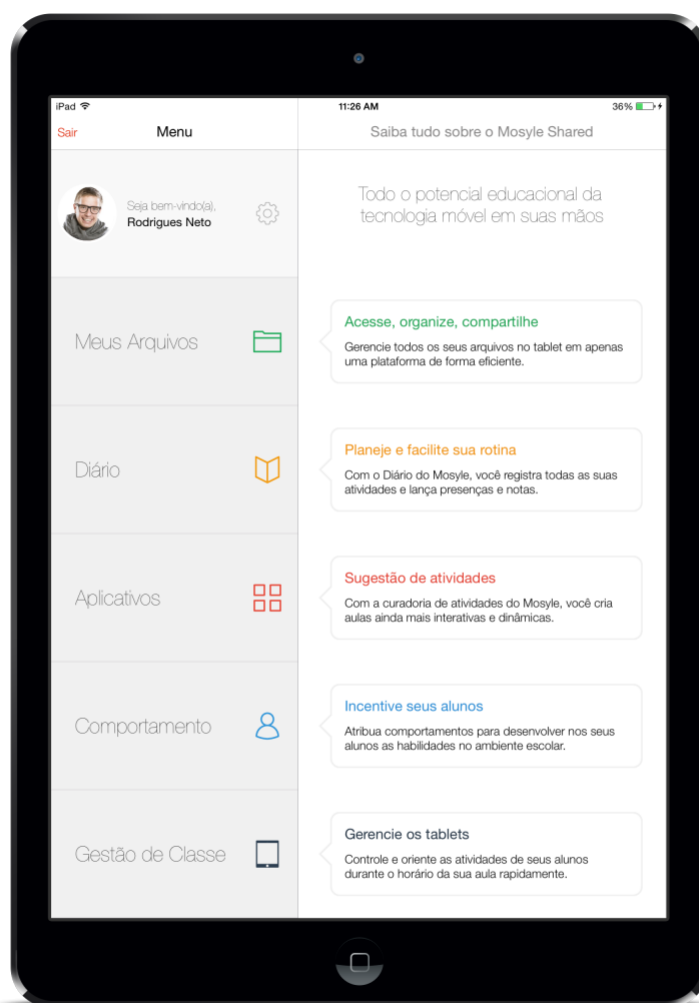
iPad
11:26 AM
36%

Sair
Menu
Saiba tudo sobre o Mosyle Shared

Seja bem-vindo(a),
Rodrigues Neto

Meus Arquivos

Diário

Aplicativos

Comportamento

Gestão de Classe

Todo o potencial educacional da tecnologia móvel em suas mãos

Acesse, organize, compartilhe
Gerencie todos os seus arquivos no tablet em apenas uma plataforma de forma eficiente.

Planeje e facilite sua rotina
Com o Diário do Mosyle, você registra todas as suas atividades e lança presenças e notas.

Sugestão de atividades
Com a curadoria de atividades do Mosyle, você cria aulas ainda mais interativas e dinâmicas.

Incentive seus alunos
Atribua comportamentos para desenvolver nos seus alunos as habilidades no ambiente escolar.

Gerencie os tablets
Controle e oriente as atividades de seus alunos durante o horário da sua aula rapidamente.